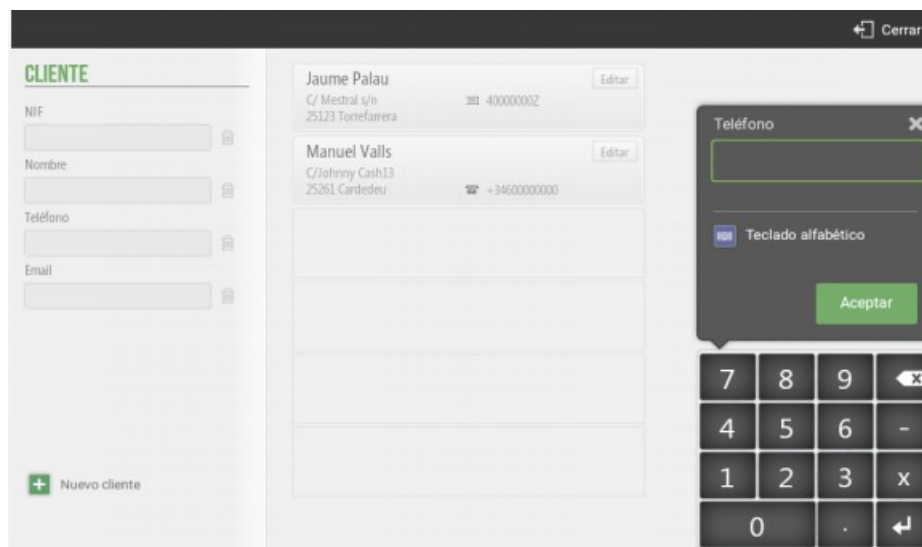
Cerrar

CLIENTE

NIF

Nombre

Teléfono

Email

Nuevo cliente

Jaume Palau
Editar
C/ Mestral s/n
25123 Torrefarrera
40000000Z

Manuel Valls
Editar
C/Johnny Cash13
25261 Cardedeu
+34600000000

Teléfono

Teclado alfabético

Aceptar

| 7 | 8 | 9 | |
|---|---|---|---|
| 4 | 5 | 6 | - |
| 1 | 2 | 3 | x |
| 0 | | . | |